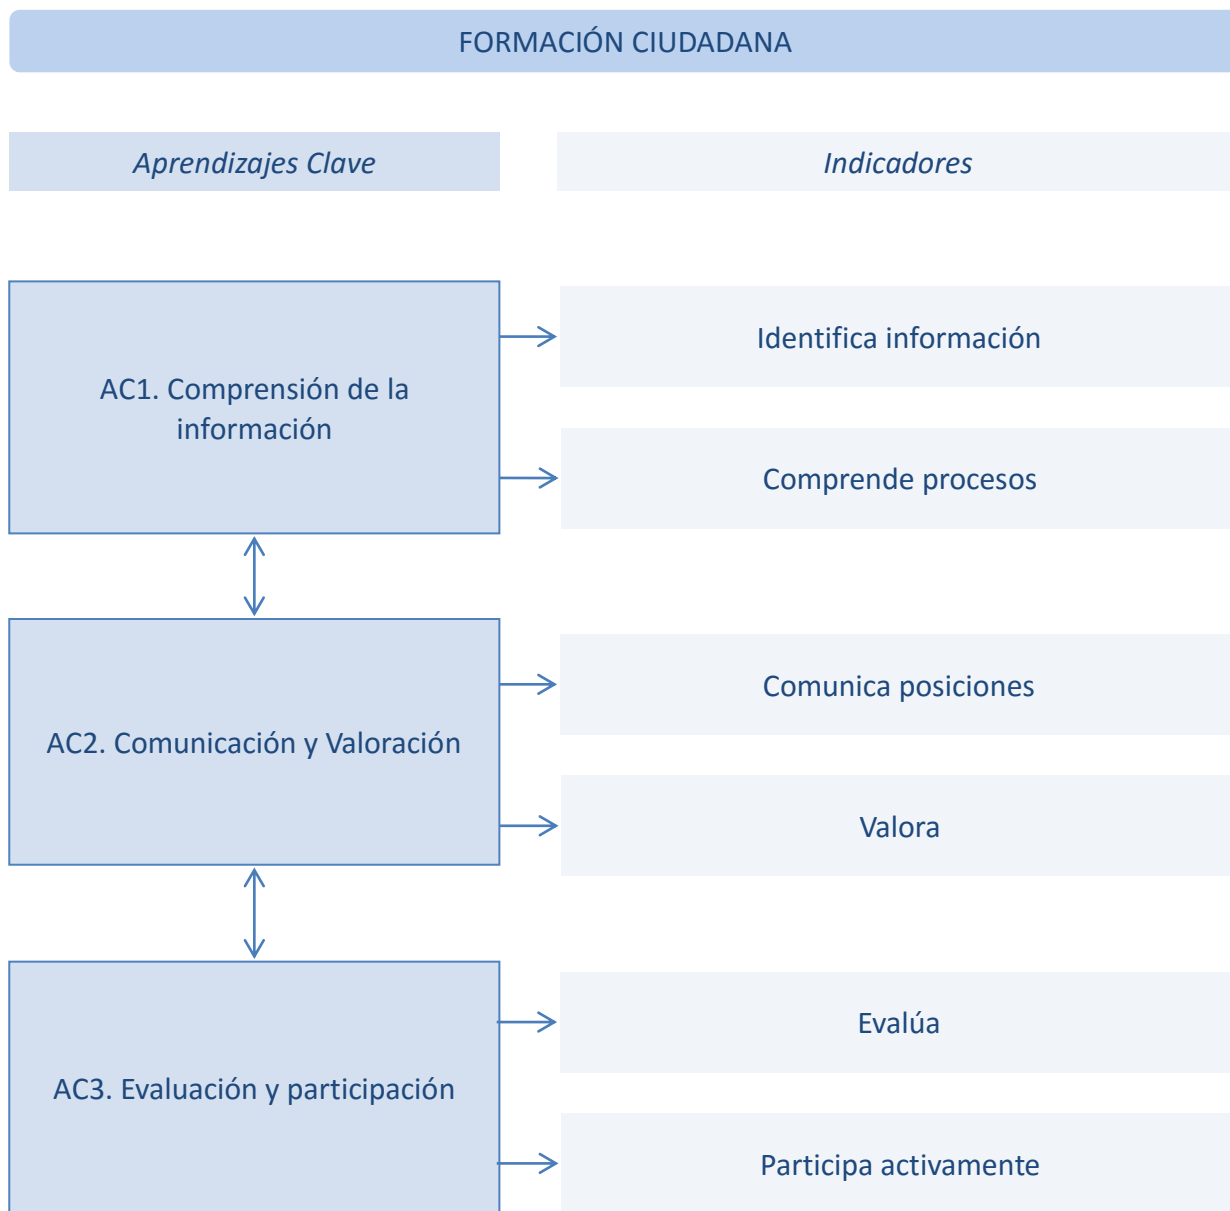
FORMACIÓN CIUDADANA

Aprendizajes Clave

Indicadores

AC1. Comprensión de la información

Identifica información

Comprende procesos

AC2. Comunicación y Valoración

Comunica posiciones

Valora

AC3. Evaluación y participación

Evalúa

Participa activamente